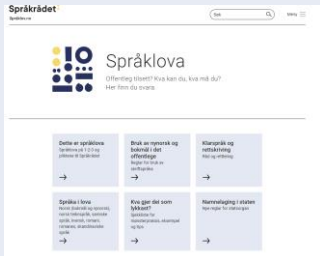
Språkrådet
Sprakradet.no

Søk

Meny

Språklova

Offentleg tilsett? Kva kan du, kva må du? Her finn du svara.

Dette er språklova
Språklova av 1.7.1 og plikter til Språkrådet
→

Bruk av nynorsk og bokmål i det offentlege
Reglar for bruk av språkforma
→

Klarspråk og nettskriving
Råd og rettleiing
→

Språka i lova
Norsk (bokmål og nynorsk), norsk teiknspråk, samiske språk, kvensk, romani, romanes, skandinaviske språk
→

Kva gjer det som lykkast?
Språklova for kommunar, eksempel og tips
→

Namnelaging i staten
Nye reglar for statsorgan
→